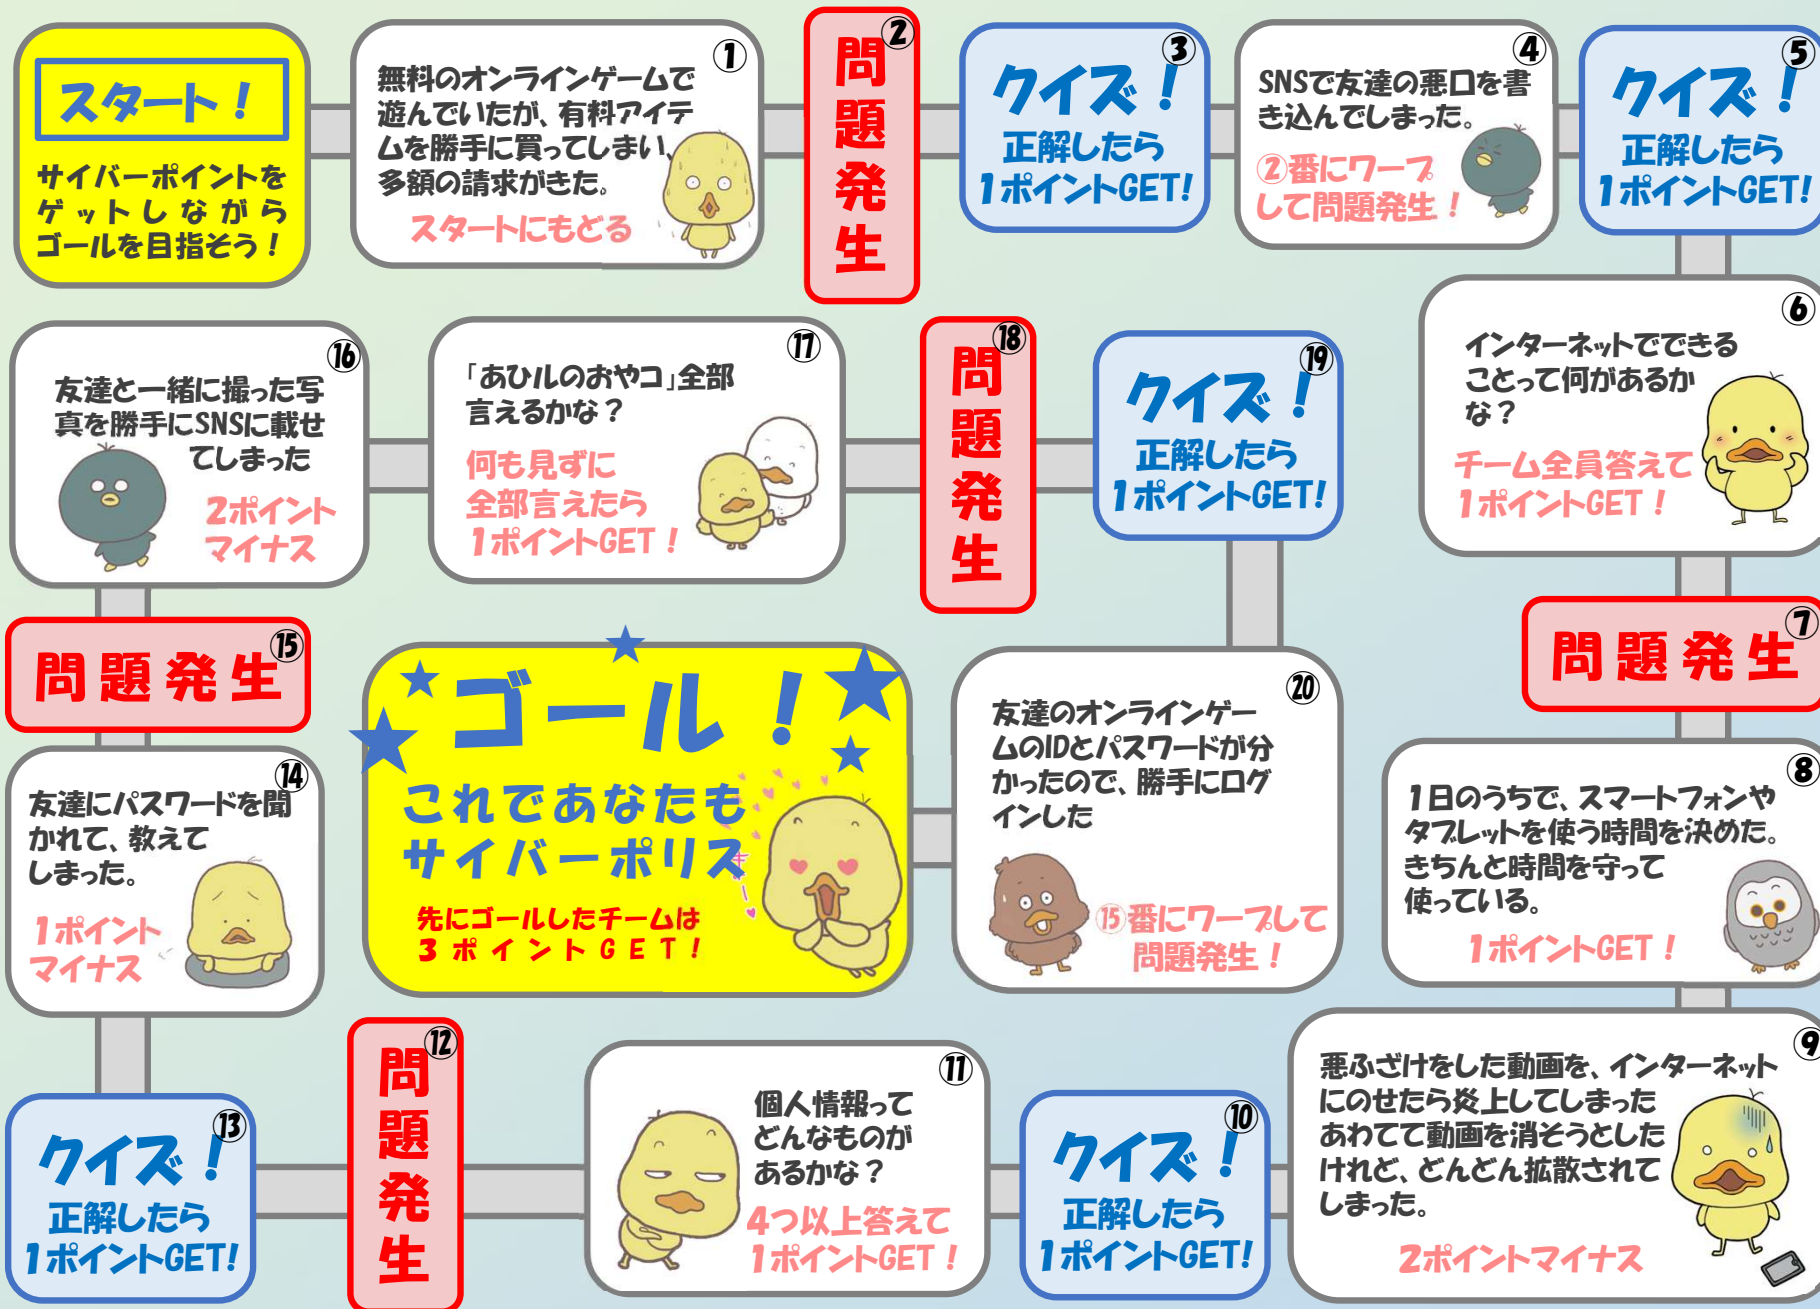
スタート！

サイバーポイントをゲットしながらゴールを目指そう！

①
無料のオンラインゲームで遊んでいたが、有料アイテムを勝手に買ってしまい、多額の請求がきた。
スタートにもどる

②
問題発生

③
クイズ！
正解したら1ポイントGET!

④
SNSで友達の悪口を書き込んでしまった。
②番にワープして問題発生！

⑤
クイズ！
正解したら1ポイントGET!

⑥
インターネットでできることって何があるかな？
チーム全員答えて1ポイントGET！

⑦
問題発生

⑧
1日のうちで、スマートフォンやタブレットを使う時間を決めた。きちんと時間を守って使っている。
1ポイントGET！

⑨
悪ふざけをした動画を、インターネットにのせたら炎上してしまった。あわてて動画を消そうとしたけれど、どんどん拡散されてしまった。
2ポイントマイナス

⑩
クイズ！
正解したら1ポイントGET!

⑪
個人情報ってどんなものがあるかな？
4つ以上答えて1ポイントGET！

⑫
問題発生

⑬
クイズ！
正解したら1ポイントGET!

⑭
友達にパスワードを聞かれて、教えてしまった。
1ポイントマイナス

⑮
問題発生

⑯
友達と一緒に撮った写真を勝手にSNSに載せてしまった
2ポイントマイナス

⑰
「あひルのおやコ」全部言えるかな？
何も見ずに全部言えたら1ポイントGET！

⑱
問題発生

⑲
クイズ！
正解したら1ポイントGET!

⑳
友達のオンラインゲームのIDとパスワードが分かったので、勝手にログインした
⑮番にワープして問題発生！

ゴール！
これであなたもサイバーポリス
先にゴールしたチームは3ポイントGET！